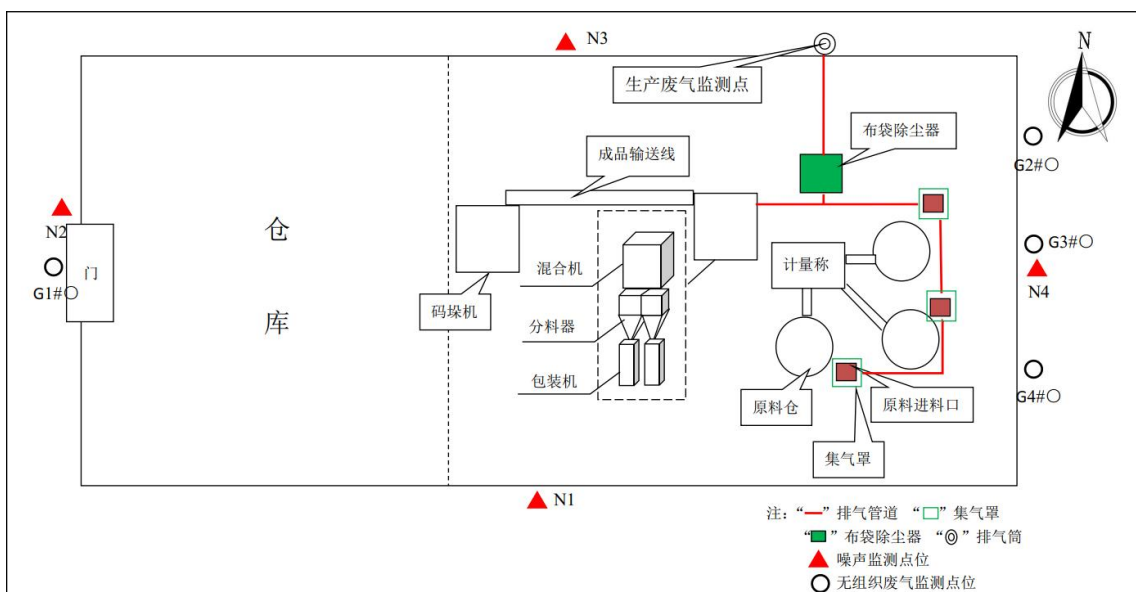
N3
生产废气监测点
N
布袋除尘器
G2#○
成品输送线
N2
仓
G3#○
混合机
计量称
N4
门
G1#○
库
码垛机
分料器
包装机
G4#○
原料仓
原料进料口
集气罩
N1
注："—" 排气管道 "□" 集气罩
"■" 布袋除尘器 "◎" 排气筒
▲ 噪声监测点位
○ 无组织废气监测点位